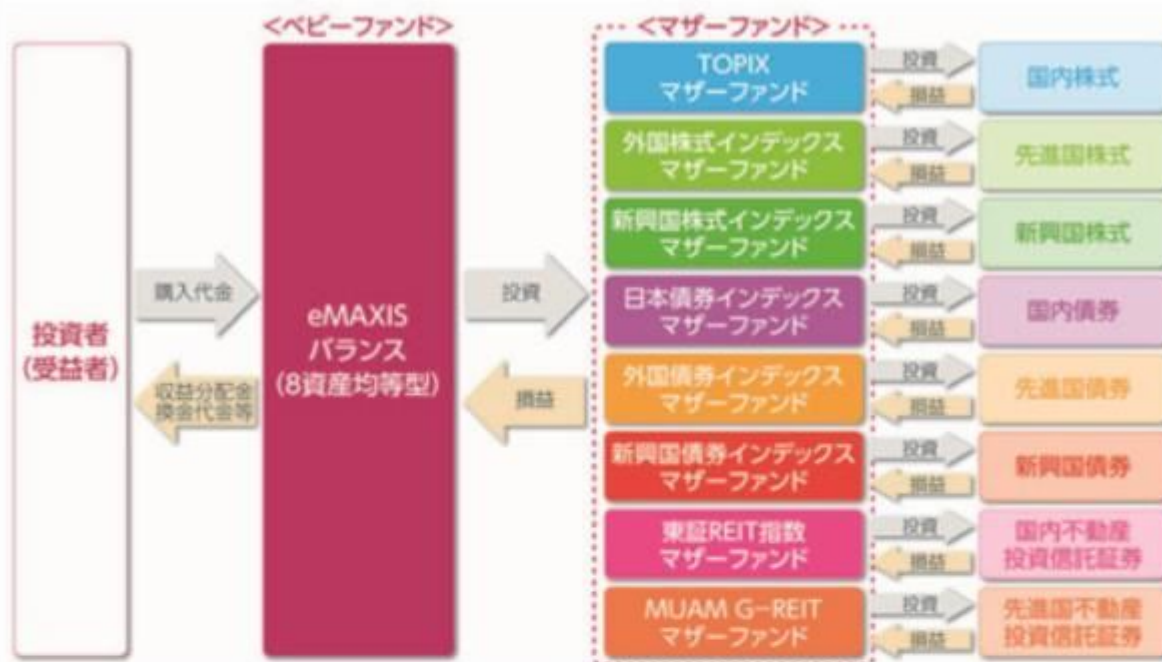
<ベビーファンド>

<マザーファンド>

投資者
(受益者)

購入代金

収益分配金
換金代金等

eMAXIS
バランス
(8資産均等型)

投資

損益

TOPIX
マザーファンド

投資

損益

国内株式

外国株式インデックス
マザーファンド

投資

損益

先進国株式

新興国株式インデックス
マザーファンド

投資

損益

新興国株式

日本債券インデックス
マザーファンド

投資

損益

国内債券

外国債券インデックス
マザーファンド

投資

損益

先進国債券

新興国債券インデックス
マザーファンド

投資

損益

新興国債券

東証REIT指数
マザーファンド

投資

損益

国内不動産
投資信託証券

MUAM G-REIT
マザーファンド

投資

損益

先進国不動産
投資信託証券